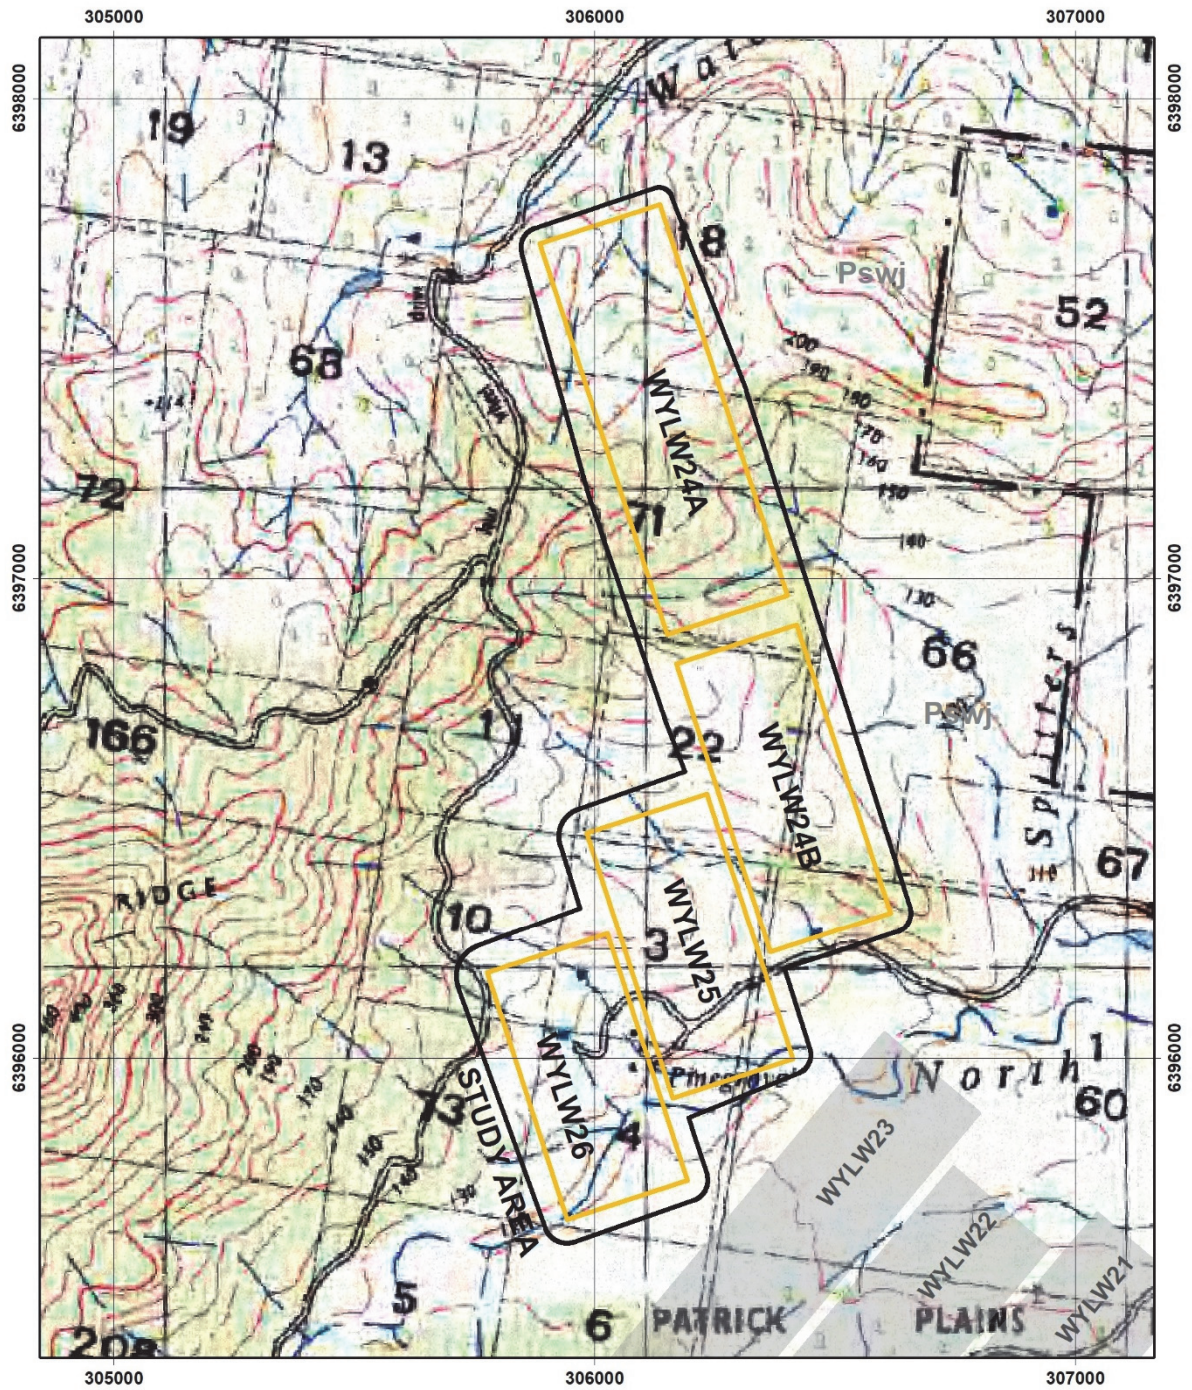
305000
306000
307000
6398000
6397000
6396000
Wat
19
13
18
Pswj
52
68
WYLW24A
200
190
180
170
160
150
72
71
140
130
66
Pswj
Splitters
166
11
22
WYLW24B
RIDGE
67
110
10
3
WYLW25
WYLW26
Pinegrove
North
1
60
STUDY AREA
13
4
WYLW23
WYLW22
WYLW21
5
6
PATRICK
PLAINS
208
305000
306000
307000